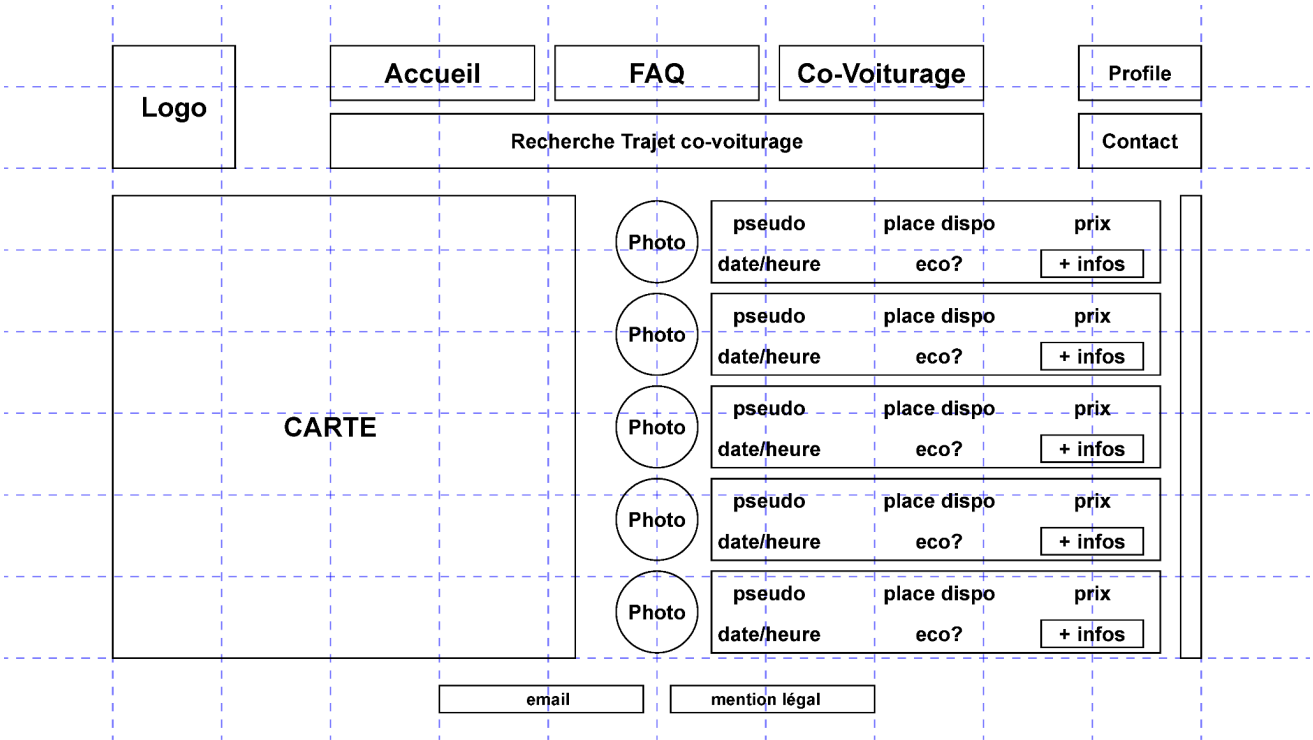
Logo

Accueil

FAQ

Co-Voiturage

Profile

Recherche Trajet co-voiturage

Contact

CARTE

Photo
pseudo place dispo prix
date/heure eco? + infos

Photo
pseudo place dispo prix
date/heure eco? + infos

Photo
pseudo place dispo prix
date/heure eco? + infos

Photo
pseudo place dispo prix
date/heure eco? + infos

Photo
pseudo place dispo prix
date/heure eco? + infos

email

mention légal